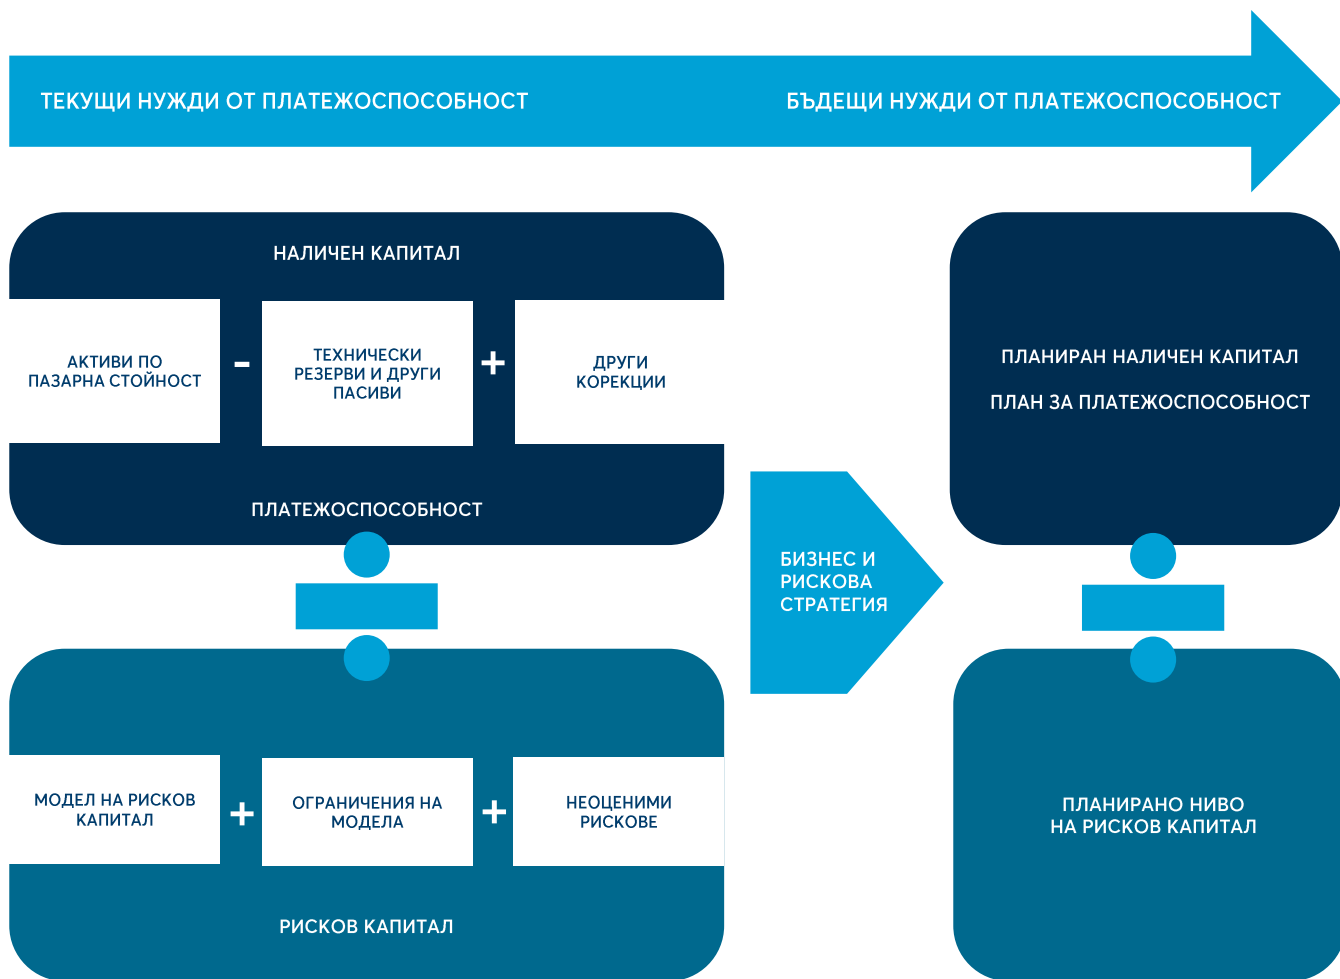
ТЕКУЩИ НУЖДИ ОТ ПЛАТЕЖОСПОСОБНОСТ

БЪДЕЩИ НУЖДИ ОТ ПЛАТЕЖОСПОСОБНОСТ

НАЛИЧЕН КАПИТАЛ

АКТИВИ ПО ПАЗАРНА СТОЙНОСТ

-

ТЕХНИЧЕСКИ РЕЗЕРВИ И ДРУГИ ПАСИВИ

+

ДРУГИ КОРЕКЦИИ

ПЛАТЕЖОСПОСОБНОСТ

МОДЕЛ НА РИСКОВ КАПИТАЛ

+

ОГРАНИЧЕНИЯ НА МОДЕЛА

+

НЕОЦЕНИМИ РИСКОВЕ

РИСКОВ КАПИТАЛ

БИЗНЕС И РИСКОВА СТРАТЕГИЯ

ПЛАНИРАН НАЛИЧЕН КАПИТАЛ

ПЛАН ЗА ПЛАТЕЖОСПОСОБНОСТ

ПЛАНИРАНО НИВО НА РИСКОВ КАПИТАЛ